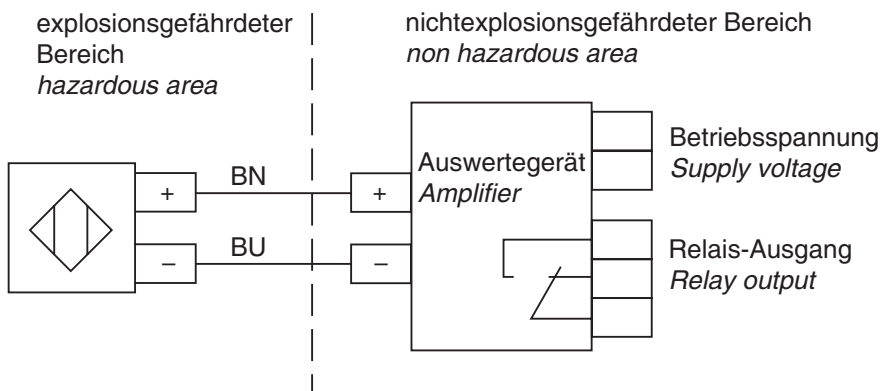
explosionsgefährdeter Bereich
*hazardous area*

nichtexplosionsgefährdeter Bereich
*non hazardous area*

+
–

BN
BU

+
–

Auswertegerät
*Amplifier*

Betriebsspannung
*Supply voltage*

Relais-Ausgang
*Relay output*